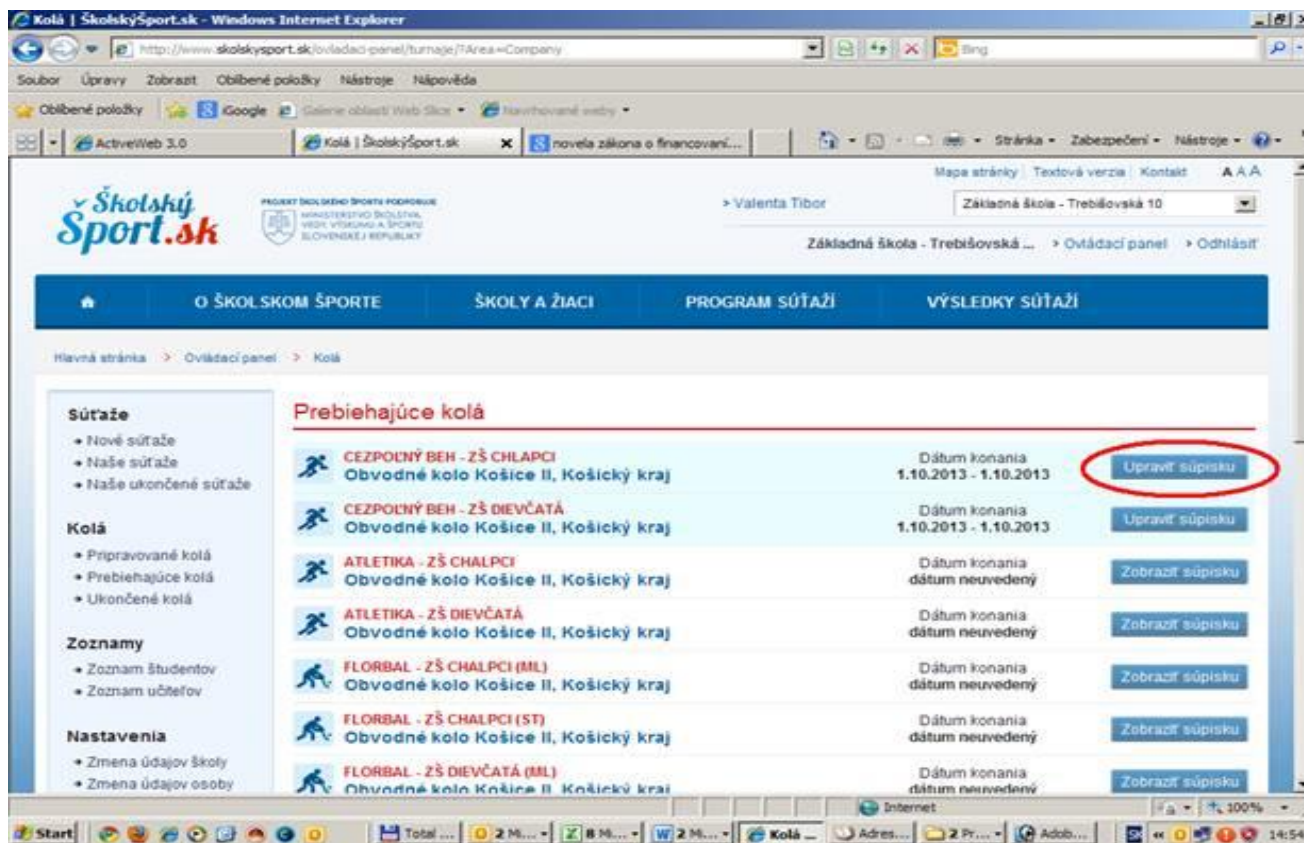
Kolá | ŠkolskýŠport.sk - Windows Internet Explorer

http://www.skolskysport.sk/ovladaci-panel/turnaje/?Area=Company

Bing

Soubor Úpravy Zobrazit Oblíbené položky Nástroje Nápověda

Oblíbené položky iGoogle Galerie oblastí Web Slice Navrhované weby

ActiveWeb 3.0 Kolá | ŠkolskýŠport.sk novela zákona o financovaní...

Stránka Zabezpečení Nástroje

Mapa stránky | Textová verzia | Kontakt A A A

ŠkolskýŠport.sk

PROJEKT ŠKOLSKÉHO ŠPORTU PODPORUJE MINISTERSTVO ŠKOLSTVA, VEDY, VÝSKUMU A ŠPORTU SLOVENSKEJ REPUBLIKY

> Valenta Tibor

Základná škola - Trebišovská 10

Základná škola - Trebišovská ... > Ovládací panel > Odhlásiť

O ŠKOLSKOM ŠPORTE ŠKOLY A ŽIACI PROGRAM SÚŤAŽÍ VÝSLEDKY SÚŤAŽÍ

Hlavná stránka > Ovládací panel > Kolá

Súťaže
• Nové súťaže
• Naše súťaže
• Naše ukončené súťaže

Kolá
• Pripravované kolá
• Prebiehajúce kolá
• Ukončené kolá

Zoznamy
• Zoznam študentov
• Zoznam učiteľov

Nastavenia
• Zmena údajov školy
• Zmena údajov osoby

Prebiehajúce kolá

CEZPOĽNÝ BEH - ZŠ CHLAPCI
Obvodné kolo Košice II, Košický kraj
Dátum konania
1.10.2013 - 1.10.2013
Upraviť súpisku

CEZPOĽNÝ BEH - ZŠ DIEVČATÁ
Obvodné kolo Košice II, Košický kraj
Dátum konania
1.10.2013 - 1.10.2013
Upraviť súpisku

ATLETIKA - ZŠ CHALPCI
Obvodné kolo Košice II, Košický kraj
Dátum konania
dátum neuvedený
Zobraziť súpisku

ATLETIKA - ZŠ DIEVČATÁ
Obvodné kolo Košice II, Košický kraj
Dátum konania
dátum neuvedený
Zobraziť súpisku

FLORBAL - ZŠ CHALPCI (ML)
Obvodné kolo Košice II, Košický kraj
Dátum konania
dátum neuvedený
Zobraziť súpisku

FLORBAL - ZŠ CHALPCI (ST)
Obvodné kolo Košice II, Košický kraj
Dátum konania
dátum neuvedený
Zobraziť súpisku

FLORBAL - ZŠ DIEVČATÁ (ML)
Obvodné kolo Košice II, Košický kraj
Dátum konania
dátum neuvedený
Zobraziť súpisku

Internet 100%

Start Total ... 2 M... 8 M... 2 M... Kolá ... Adres... 2 Pr... Adob... 14:54